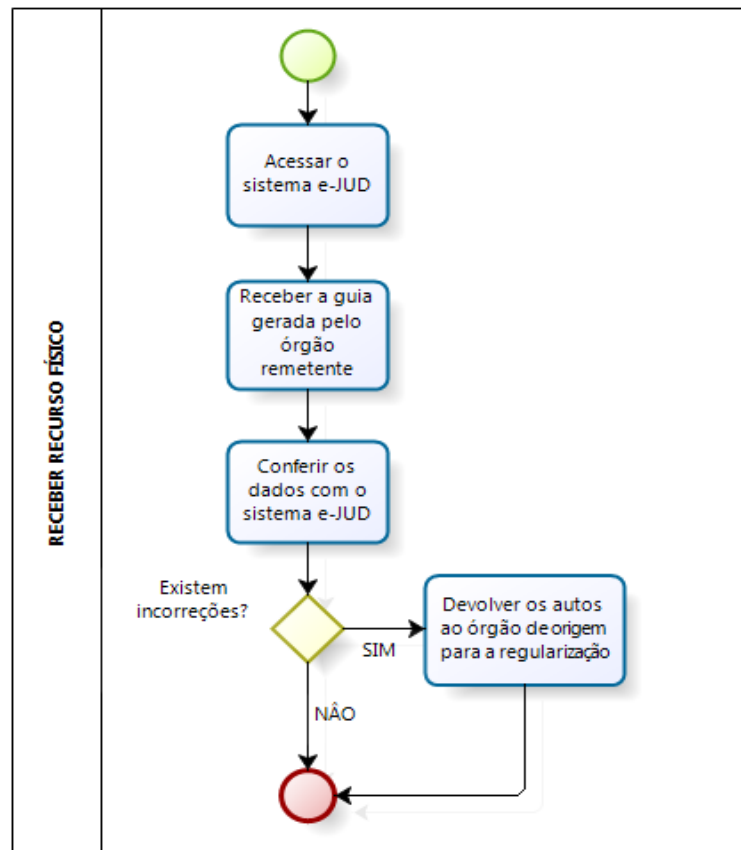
RECEBER RECURSO FÍSICO

Acessar o sistema e-JUD

Receber a guia gerada pelo órgão remetente

Conferir os dados com o sistema e-JUD

Existem incorreções?

SIM

Devolver os autos ao órgão de origem para a regularização

NÃO